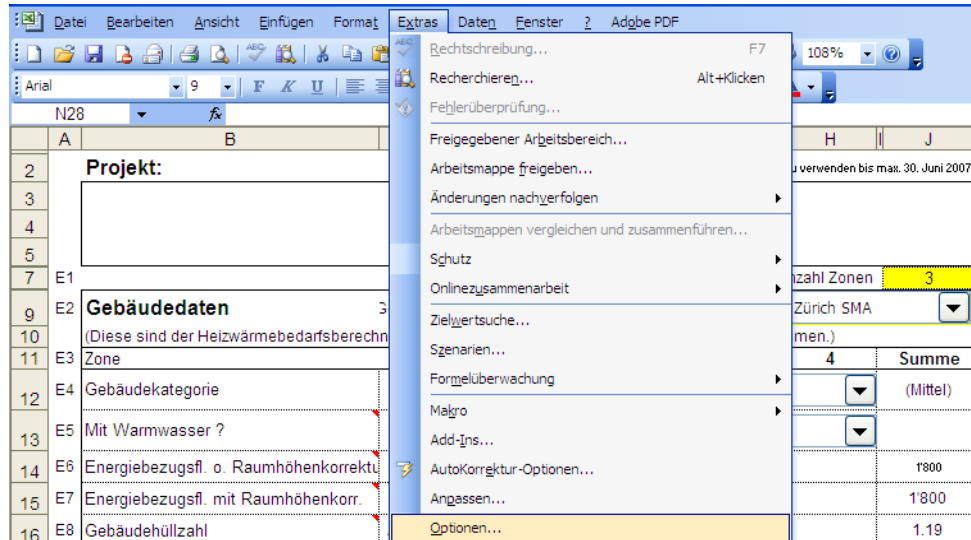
Datei Bearbeiten Ansicht Einfügen Format Extras Daten Fenster ? Adobe PDF

108%

Arial 9 F K U

N28 fx

Rechtschreibung... F7
Recherchieren... Alt+Klicken
Fehlerüberprüfung...
Freigegebener Arbeitsbereich...
Arbeitsmappe freigeben...
Änderungen nachverfolgen
Arbeitsmappen vergleichen und zusammenführen...
Schutz
Onlinezusammenarbeit
Zielwertsuche...
Szenarien...
Formelüberwachung
Makro
Add-Ins...
AutoKorrektur-Optionen...
Anpassen...
Optionen...

| | A | B | H | J |
|---|---|---|---|---|
| 2 | | Projekt: | u verwenden bis max. 30. Juni 2007 | |
| 3 | | | | |
| 4 | | | | |
| 5 | | | | |
| 7 | E1 | | nzahl Zonen | 3 |
| 9 | E2 | Gebäudedaten G | Zürich SMA | |
| 10 | | (Diese sind der Heizwärmebedarfsberechn | men.) | |
| 11 | E3 | Zone | 4 | Summe |
| 12 | E4 | Gebäudekategorie | | (Mittel) |
| 13 | E5 | Mit Warmwasser ? | | |
| 14 | E6 | Energiebezugsfl. o. Raumhöhenkorrektu | | 1'800 |
| 15 | E7 | Energiebezugsfl. mit Raumhöhenkorr. | | 1'800 |
| 16 | E8 | Gebäudehüllzahl | | 1.19 |